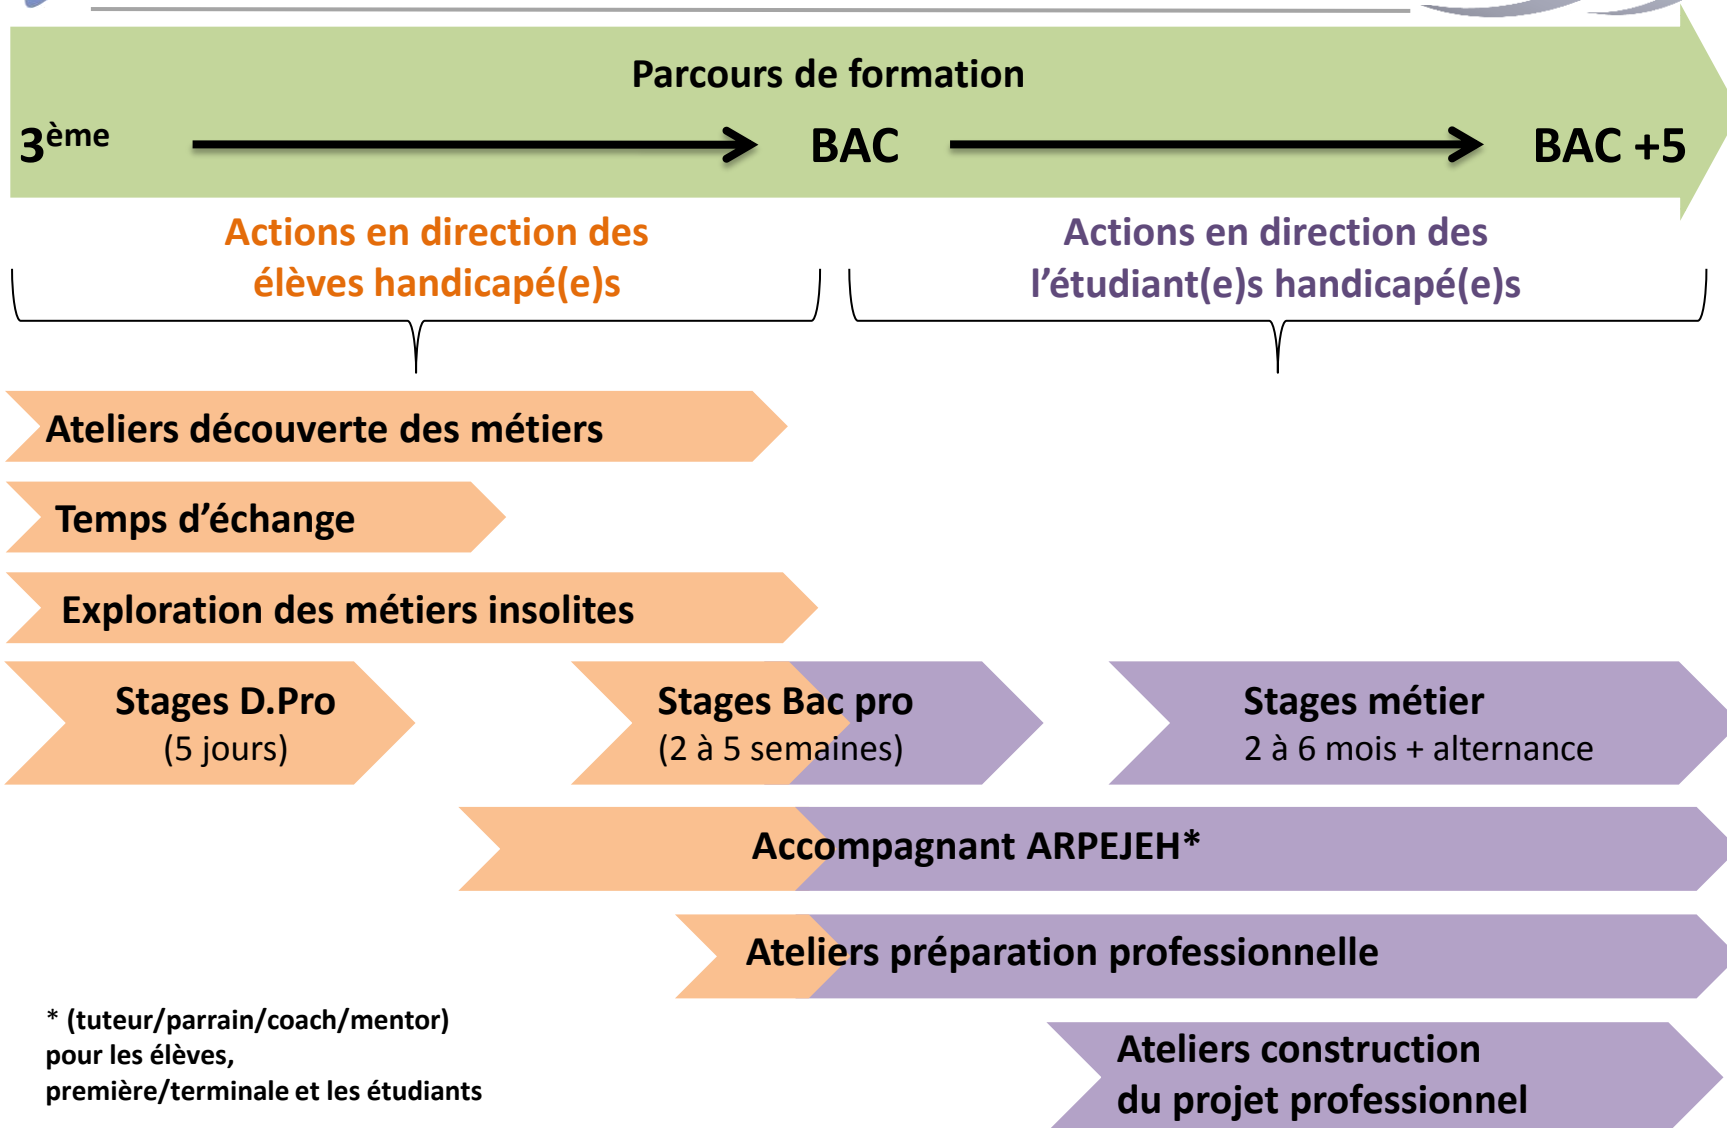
Parcours de formation

$3^{ème}$ BAC BAC +5

Actions en direction des élèves handicapé(e)s

Actions en direction des l'étudiant(e)s handicapé(e)s

Ateliers découverte des métiers

Temps d'échange

Exploration des métiers insolites

Stages D.Pro
(5 jours)

Stages Bac pro
(2 à 5 semaines)

Stages métier
2 à 6 mois + alternance

Accompagnant ARPEJEH*

Ateliers préparation professionnelle

* (tuteur/parrain/coach/mentor) pour les élèves, première/terminale et les étudiants

Ateliers construction du projet professionnel